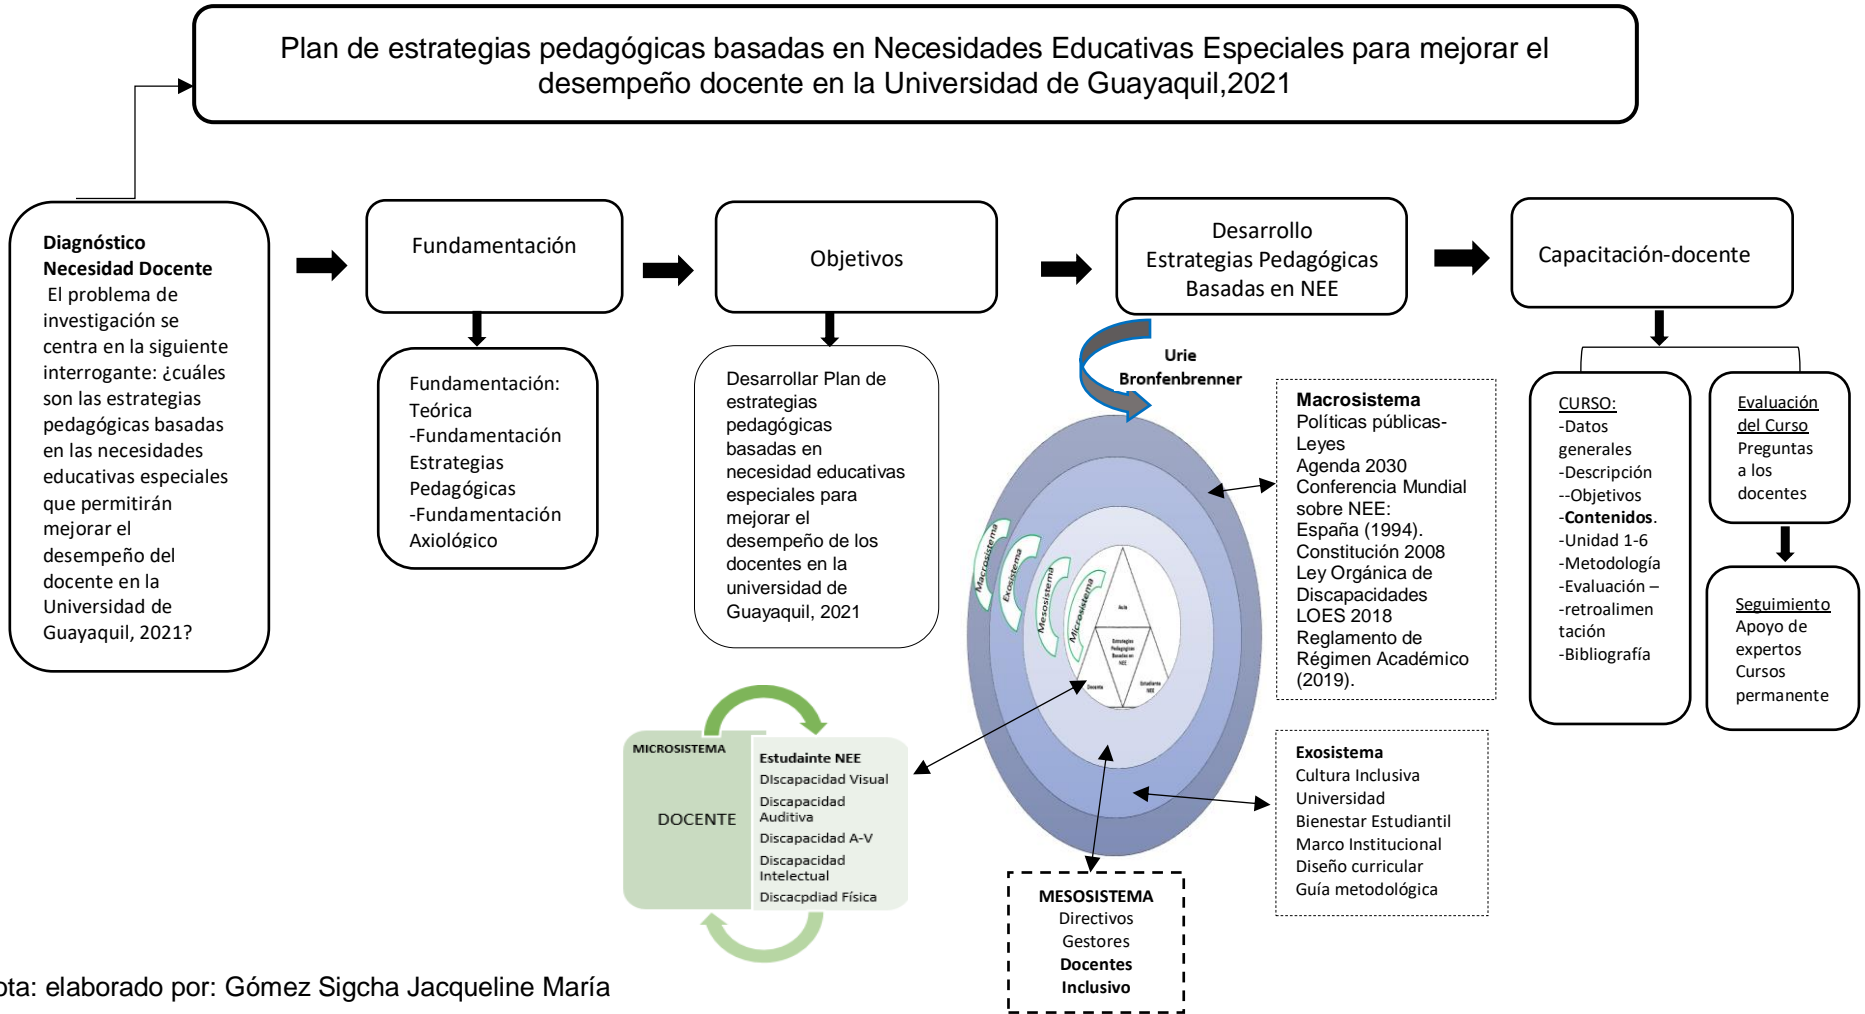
Plan de estrategias pedagógicas basadas en Necesidades Educativas Especiales para mejorar el desempeño docente en la Universidad de Guayaquil,2021

**Diagnóstico Necesidad Docente**
El problema de investigación se centra en la siguiente interrogante: ¿cuáles son las estrategias pedagógicas basadas en las necesidades educativas especiales que permitirán mejorar el desempeño del docente en la Universidad de Guayaquil, 2021?

Fundamentación

Fundamentación: Teórica
-Fundamentación Estrategias Pedagógicas
-Fundamentación Axiológico

Objetivos

Desarrollar Plan de estrategias pedagógicas basadas en necesidad educativas especiales para mejorar el desempeño de los docentes en la universidad de Guayaquil, 2021

Desarrollo Estrategias Pedagógicas Basadas en NEE

Urie Bronfenbrenner

Macrosistema
Exosistema
Mesosistema
Microsistema
Aula
Estrategias Pedagógicas Basadas en NEE
Docente
Estudiante NEE

**Macrosistema**
Políticas públicas-Leyes
Agenda 2030
Conferencia Mundial sobre NEE: España (1994).
Constitución 2008
Ley Orgánica de Discapacidades
LOES 2018
Reglamento de Régimen Académico (2019).

**Exosistema**
Cultura Inclusiva
Universidad
Bienestar Estudiantil
Marco Institucional
Diseño curricular
Guía metodológica

**MESOSISTEMA**
Directivos
Gestores
**Docentes Inclusivo**

MICROSISTEMA
DOCENTE
**Estudainte NEE**
DIscapacidad Visual
Discapacidad Auditiva
Discapacidad A-V
Discapacidad Intelectual
Discacpdiad Física

Capacitación-docente

CURSO:
-Datos generales
-Descripción
--Objetivos
-**Contenidos**.
-Unidad 1-6
-Metodología
-Evaluación –
-retroalimentación
-Bibliografía

Evaluación del Curso
Preguntas a los docentes

Seguimiento
Apoyo de expertos
Cursos permanente

ota: elaborado por: Gómez Sigcha Jacqueline María